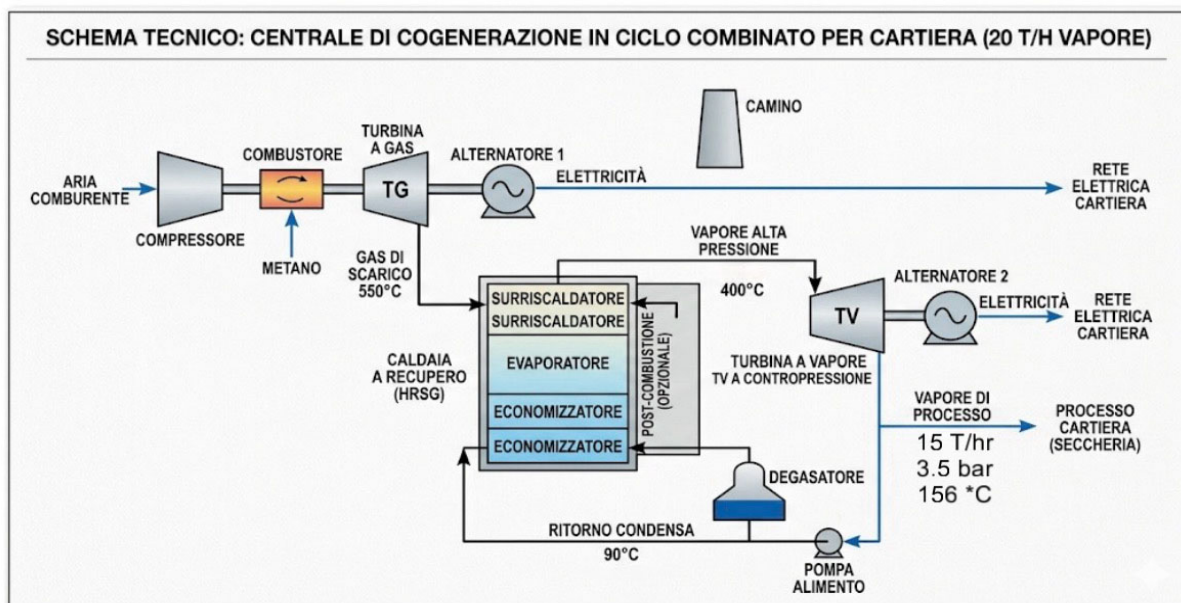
SCHEMA TECNICO: CENTRALE DI COGENERAZIONE IN CICLO COMBINATO PER CARTIERA (20 T/H VAPORE)

CAMINO

ARIA COMBURENTE

COMPRESSORE

COMBUSTORE

METANO

TURBINA A GAS

TG

ALTERNATORE 1

ELETTRICITÀ

RETE ELETTRICA CARTIERA

GAS DI SCARICO 550°C

VAPORE ALTA PRESSIONE

400°C

SURRISCALDATORE

SURRISCALDATORE

EVAPORATORE

ECONOMIZZATORE

ECONOMIZZATORE

POST-COMBUSTIONE (OPZIONALE)

CALDAIA A RECUPERO (HRSG)

ALTERNATORE 2

TV

ELETTRICITÀ

RETE ELETTRICA CARTIERA

TURBINA A VAPORE TV A CONTROPRESSIONE

VAPORE DI PROCESSO

15 T/hr

3.5 bar

156 *C

PROCESSO CARTIERA (SECCHERIA)

DEGASATORE

RITORNO CONDENSA

90°C

POMPA ALIMENTO